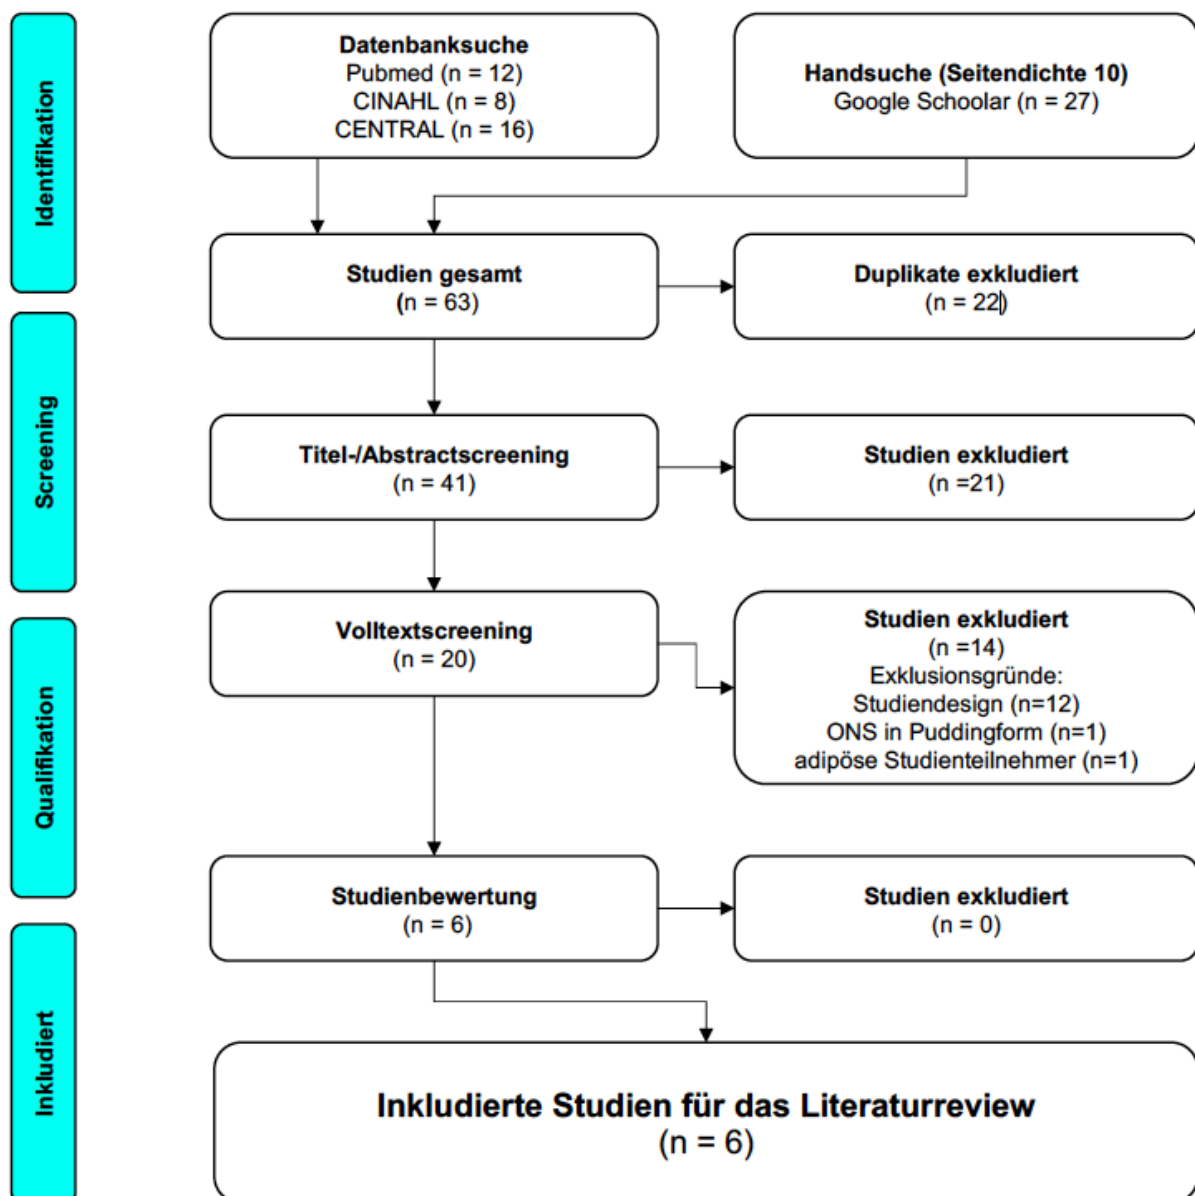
Identifikation

Datenbanksuche
Pubmed (n = 12)
CINAHL (n = 8)
CENTRAL (n = 16)

Handsuche (Seitendichte 10)
Google Schoolar (n = 27)

Studien gesamt
(n = 63)

Duplikate exkludiert
(n = 22)

Screening

Titel-/Abstractscreening
(n = 41)

Studien exkludiert
(n =21)

Qualifikation

Volltextscreening
(n = 20)

Studien exkludiert
(n =14)
Exklusionsgründe:
Studiendesign (n=12)
ONS in Puddingform (n=1)
adipöse Studienteilnehmer (n=1)

Studienbewertung
(n = 6)

Studien exkludiert
(n = 0)

Inkludiert

Inkludierte Studien für das Literaturreview
(n = 6)